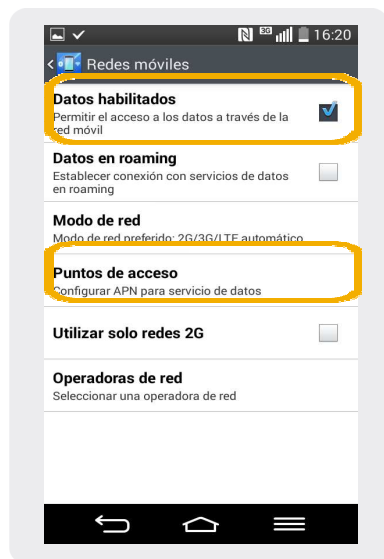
16:20

Redes móviles

Datos habilitados
Permitir el acceso a los datos a través de la red móvil

Datos en roaming
Establecer conexión con servicios de datos en roaming

Modo de red
Modo de red preferido: 2G/3G/LTE automático

Puntos de acceso
Configurar APN para servicio de datos

Utilizar solo redes 2G

Operadoras de red
Seleccionar una operadora de red